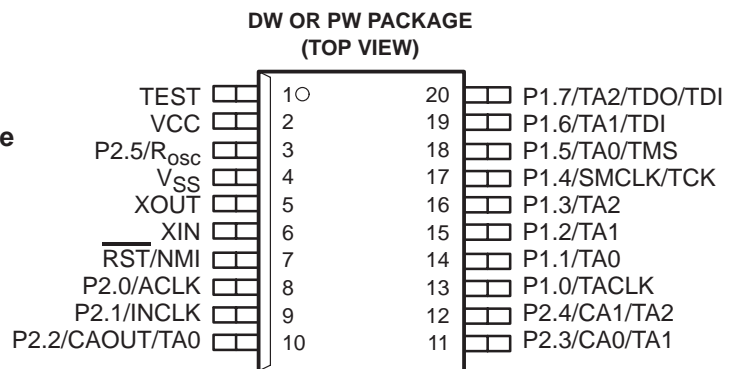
DW OR PW PACKAGE
(TOP VIEW)

e

TEST 1
VCC 2
P2.5/R$_{osc}$ 3
V$_{SS}$ 4
XOUT 5
XIN 6
$\overline{RST}$/NMI 7
P2.0/ACLK 8
P2.1/INCLK 9
P2.2/CAOUT/TA0 10

20 P1.7/TA2/TDO/TDI
19 P1.6/TA1/TDI
18 P1.5/TA0/TMS
17 P1.4/SMCLK/TCK
16 P1.3/TA2
15 P1.2/TA1
14 P1.1/TA0
13 P1.0/TACLK
12 P2.4/CA1/TA2
11 P2.3/CA0/TA1